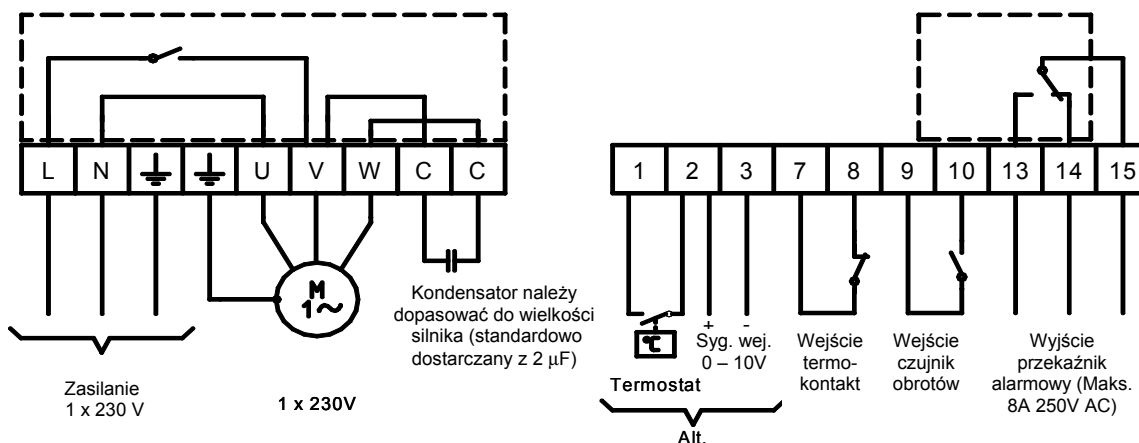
L N U V W C C

M 1~

Kondensator należy dopasować do wielkości silnika (standardowo dostarczany z 2 μF)

Zasilanie 1 x 230 V

1 x 230V

1 2 3 7 8 9 10 13 14 15

t

Termostat

Alt.

+ -
Syg. wej. 0 – 10V

Wejście termokontakt

Wejście czujnik obrotów

Wyjście przekaźnik alarmowy (Maks. 8A 250V AC)